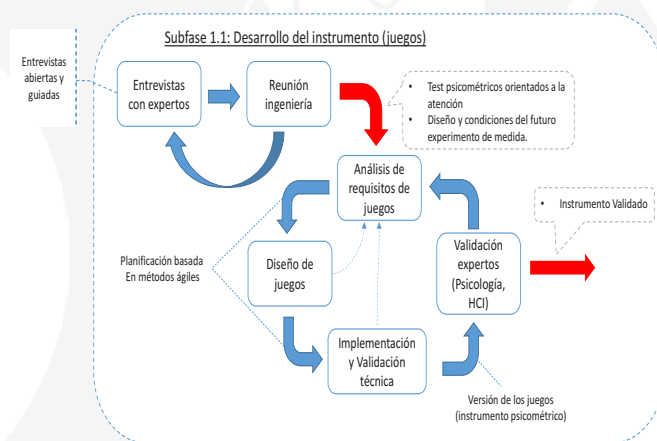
Subfase 1.1: Desarrollo del instrumento (juegos)

Entrevistas abiertas y guiadas

Entrevistas con expertos

Reunión ingeniería

• Test psicométricos orientados a la atención
• Diseño y condiciones del futuro experimento de medida.

Análisis de requisitos de juegos

• Instrumento Validado

Planificación basada En métodos ágiles

Diseño de juegos

Validación expertos (Psicología, HCI)

Implementación y Validación técnica

Versión de los juegos (instrumento psicométrico)